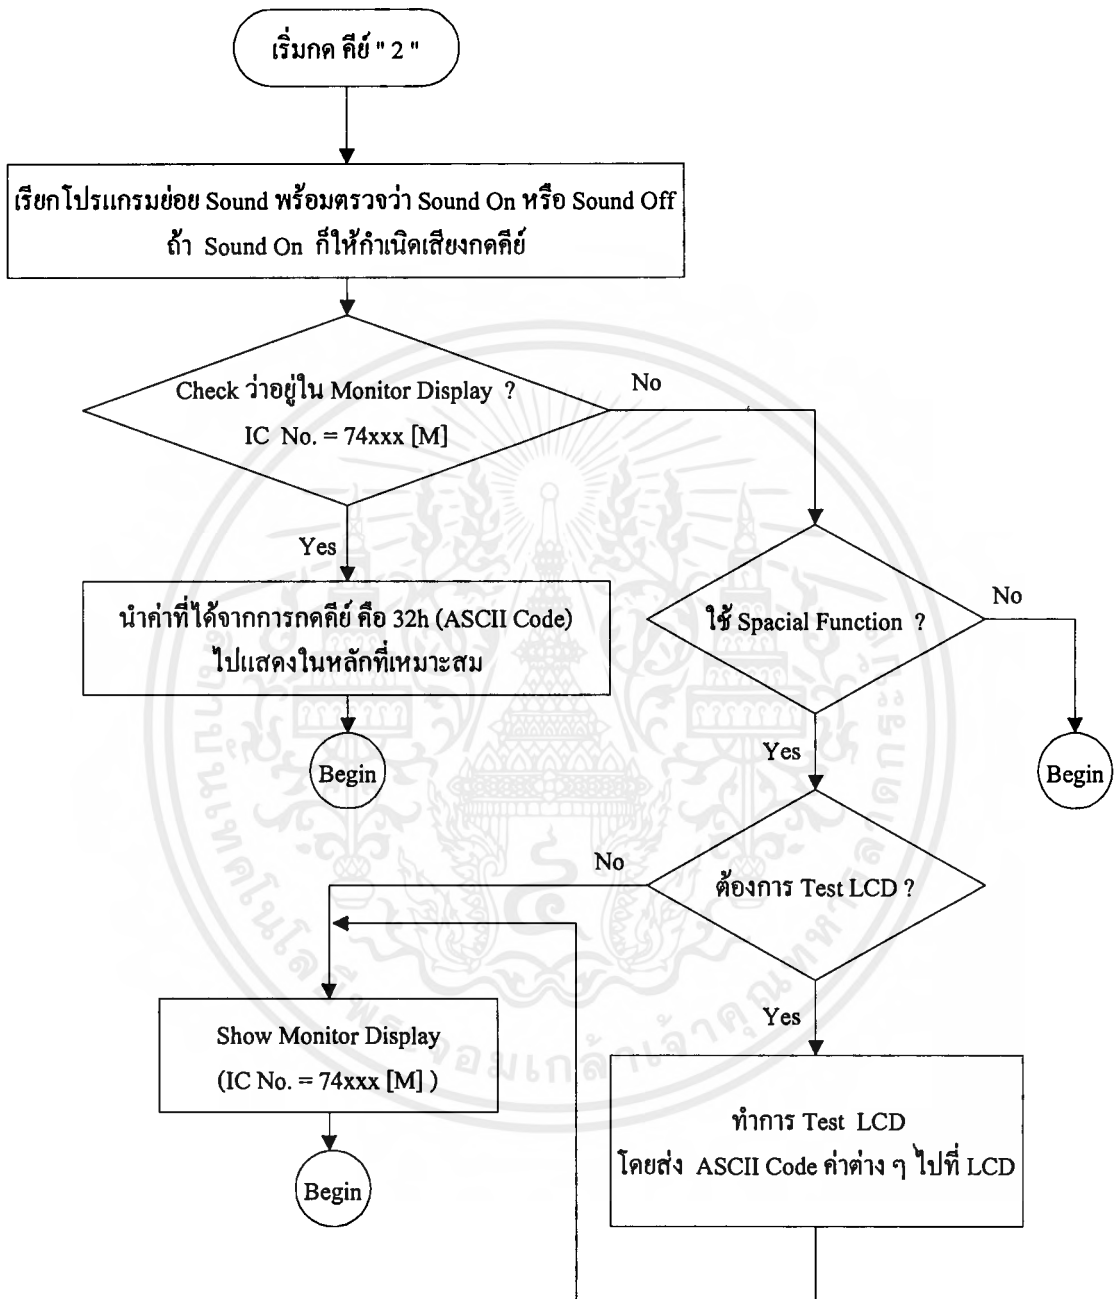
เริ่มกด คีย์ " 2 "

เรียกโปรแกรมย่อย Sound พร้อมตรวจว่า Sound On หรือ Sound Off ถ้า Sound On ก็ให้กำเนิดเสียงกดคีย์

Check ว่าอยู่ใน Monitor Display ? IC No. = 74xxx [M]

No

Yes

นำค่าที่ได้จากการกดคีย์ คือ 32h (ASCII Code) ไปแสดงในหลักที่เหมาะสม

Begin

ใช้ Spacial Function ?

No

Begin

Yes

No

ต้องการ Test LCD ?

Show Monitor Display (IC No. = 74xxx [M] )

Begin

Yes

ทำการ Test LCD โดยส่ง ASCII Code ค่าต่าง ๆ ไปที่ LCD